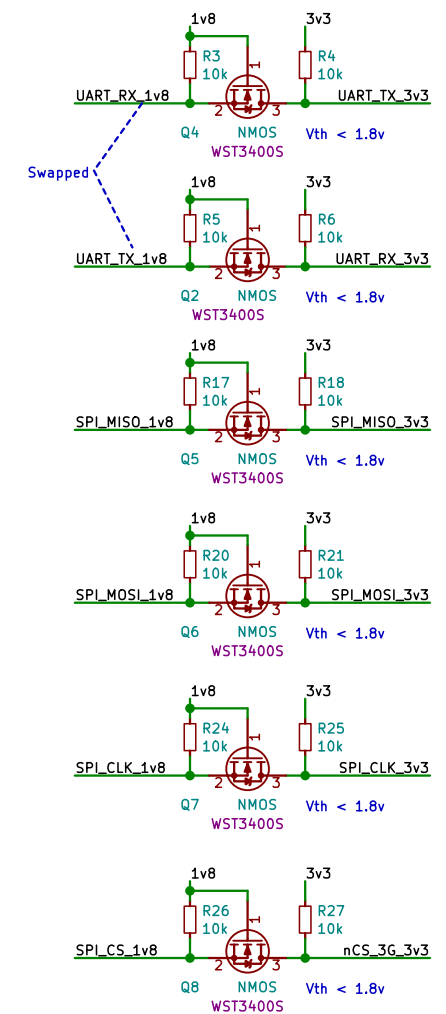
1v8
3v3
R3
10k
R4
10k
UART_RX_1v8
2
3
1
UART_TX_3v3
Q4
NMOS
Vth < 1.8v
WST3400S

Swapped

1v8
3v3
R5
10k
R6
10k
UART_TX_1v8
2
3
1
UART_RX_3v3
Q2
NMOS
Vth < 1.8v
WST3400S

1v8
3v3
R17
10k
R18
10k
SPI_MISO_1v8
2
3
1
SPI_MISO_3v3
Q5
NMOS
Vth < 1.8v
WST3400S

1v8
3v3
R20
10k
R21
10k
SPI_MOSI_1v8
2
3
1
SPI_MOSI_3v3
Q6
NMOS
Vth < 1.8v
WST3400S

1v8
3v3
R24
10k
R25
10k
SPI_CLK_1v8
2
3
1
SPI_CLK_3v3
Q7
NMOS
Vth < 1.8v
WST3400S

1v8
3v3
R26
10k
R27
10k
SPI_CS_1v8
2
3
1
nCS_3G_3v3
Q8
NMOS
Vth < 1.8v
WST3400S